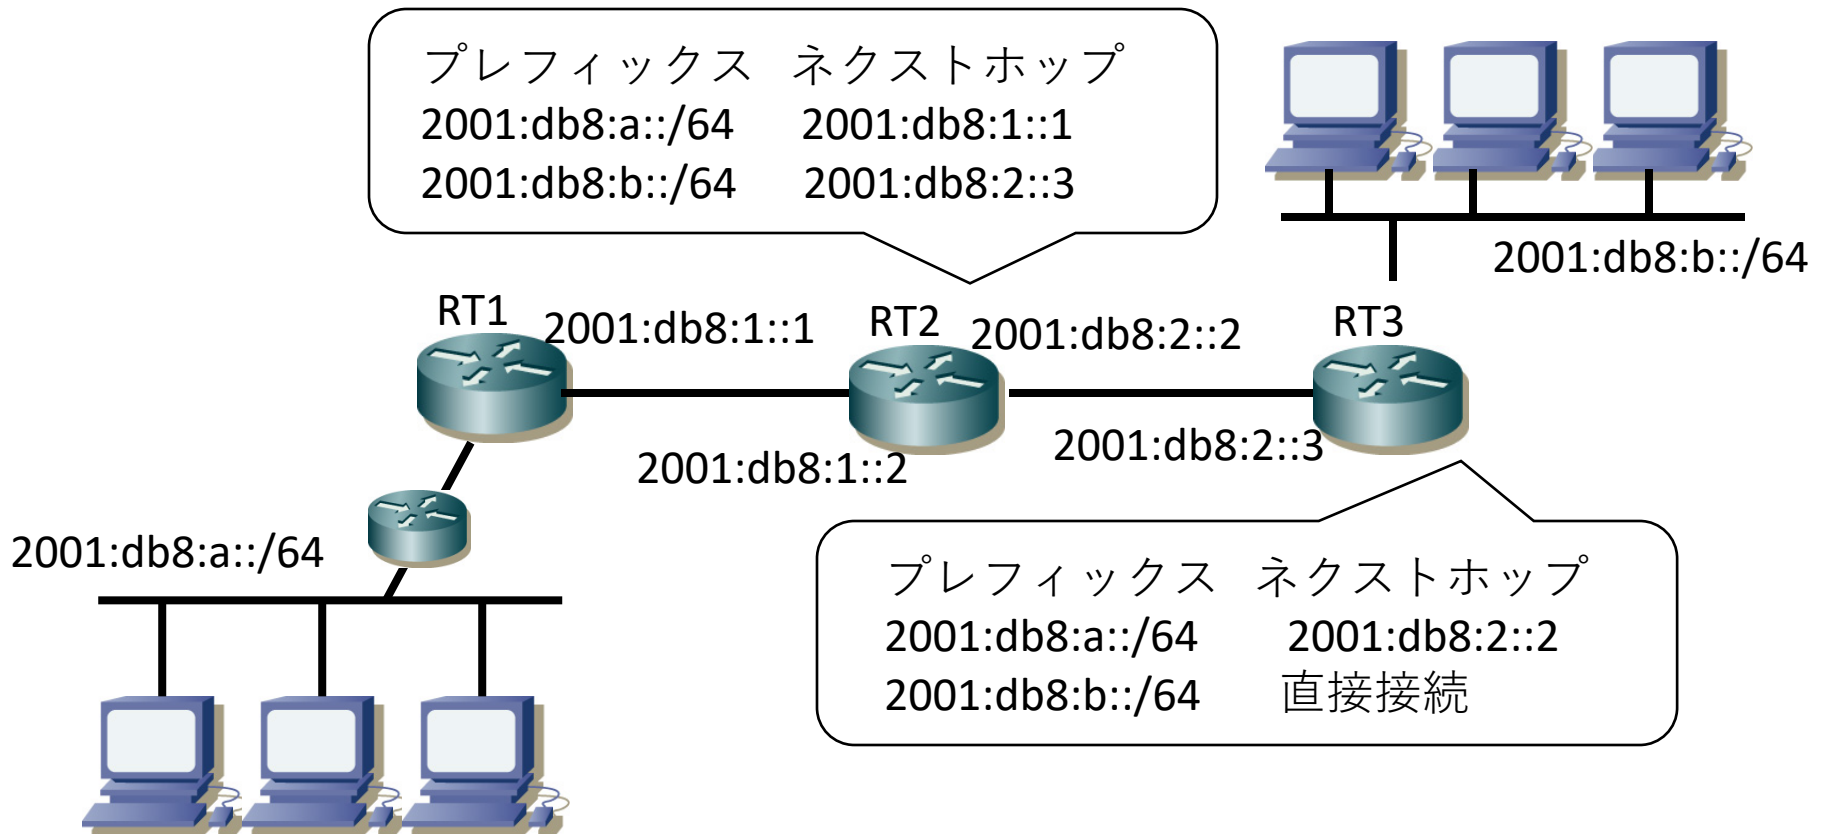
プレフィックス　ネクストホップ
2001:db8:a::/64　2001:db8:1::1
2001:db8:b::/64　2001:db8:2::3

2001:db8:b::/64

RT1 2001:db8:1::1 RT2 2001:db8:2::2 RT3

2001:db8:1::2 2001:db8:2::3

2001:db8:a::/64

プレフィックス　ネクストホップ
2001:db8:a::/64　2001:db8:2::2
2001:db8:b::/64　直接接続